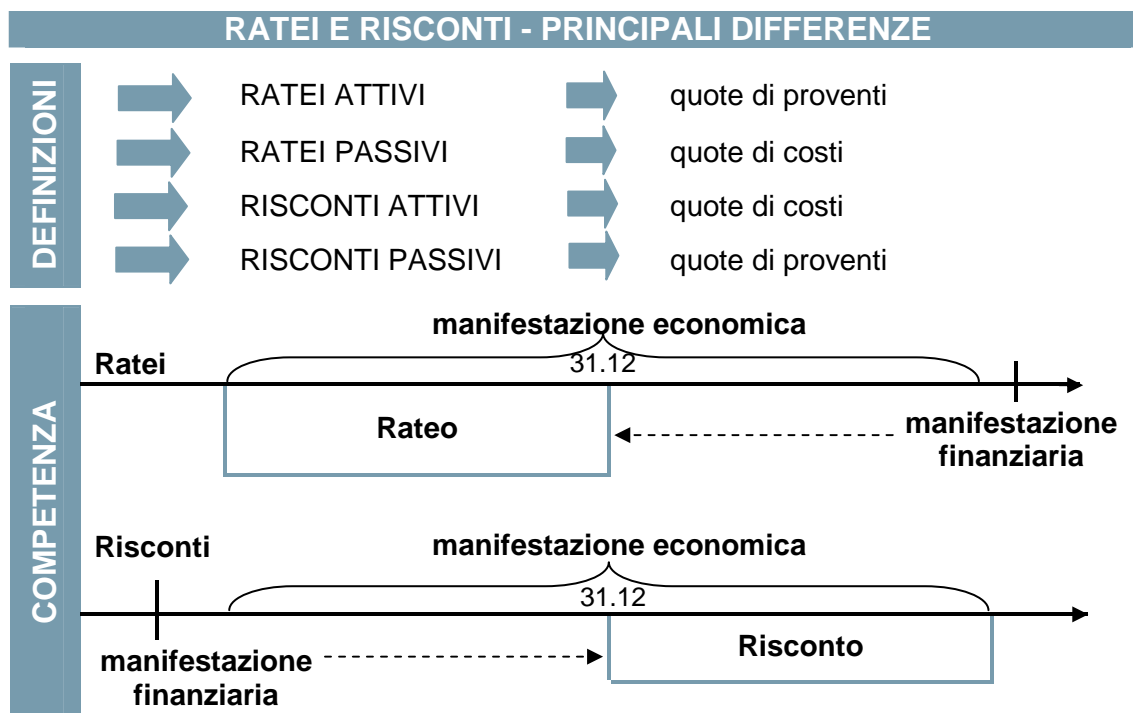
RATEI E RISCONTI - PRINCIPALI DIFFERENZE

DEFINIZIONI

RATEI ATTIVI — quote di proventi
RATEI PASSIVI — quote di costi
RISCONTI ATTIVI — quote di costi
RISCONTI PASSIVI — quote di proventi

COMPETENZA

manifestazione economica
Ratei
31.12
Rateo
manifestazione finanziaria

Risconti
manifestazione economica
31.12
manifestazione finanziaria
Risconto